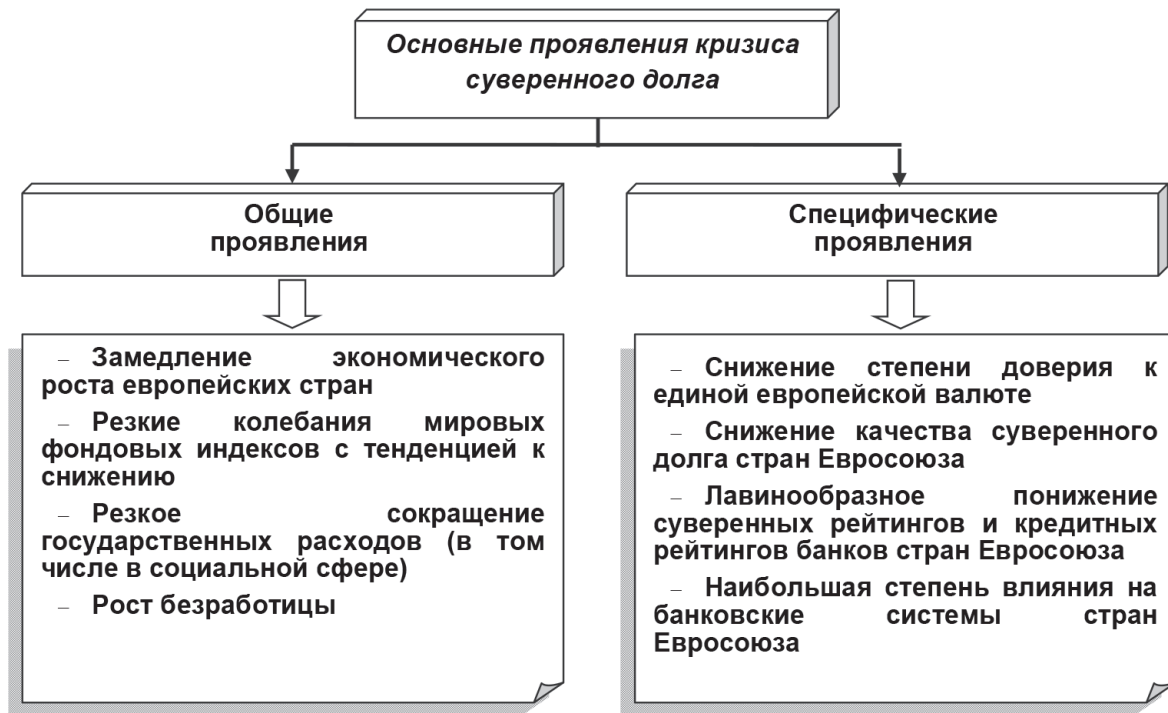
Основные проявления кризиса суверенного долга

Общие проявления

– Замедление экономического роста европейских стран

– Резкие колебания мировых фондовых индексов с тенденцией к снижению

– Резкое сокращение государственных расходов (в том числе в социальной сфере)

– Рост безработицы

Специфические проявления

– Снижение степени доверия к единой европейской валюте

– Снижение качества суверенного долга стран Евросоюза

– Лавинообразное понижение суверенных рейтингов и кредитных рейтингов банков стран Евросоюза

– Наибольшая степень влияния на банковские системы стран Евросоюза